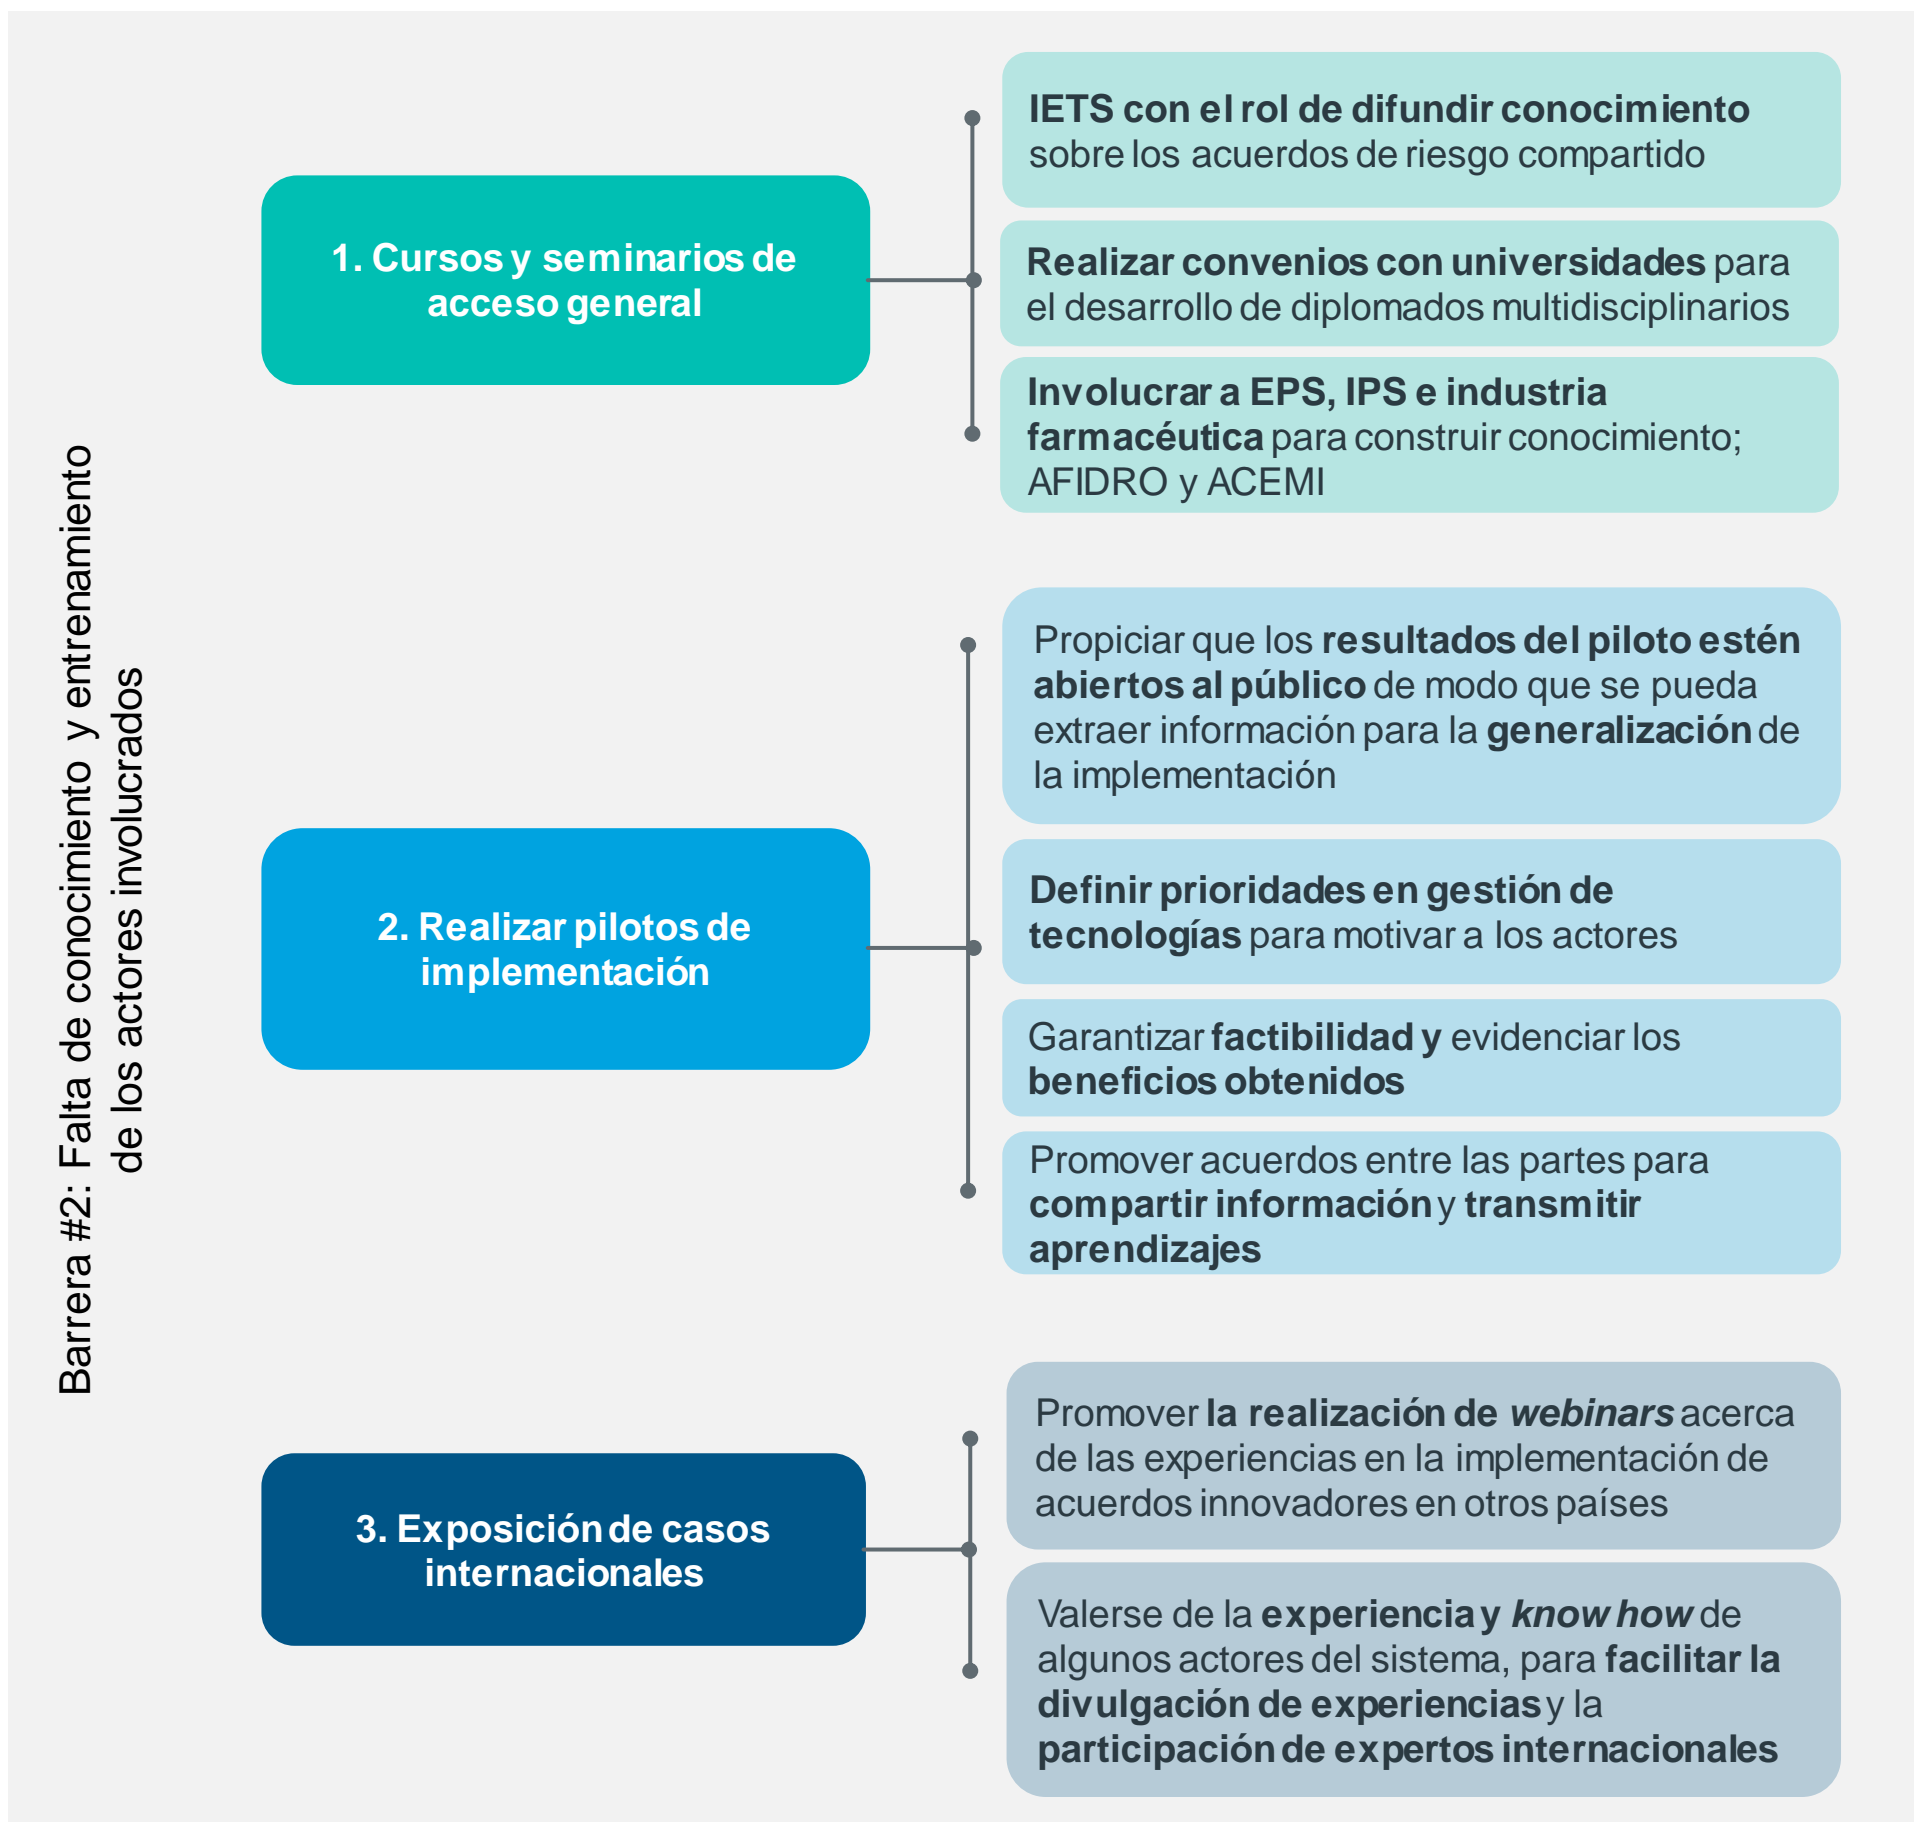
Barrera #2: Falta de conocimiento y entrenamiento de los actores involucrados

1. Cursos y seminarios de acceso general

IETS con el rol de difundir conocimiento sobre los acuerdos de riesgo compartido

Realizar convenios con universidades para el desarrollo de diplomados multidisciplinarios

Involucrar a EPS, IPS e industria farmacéutica para construir conocimiento; AFIDRO y ACEMI

2. Realizar pilotos de implementación

Propiciar que los resultados del piloto estén abiertos al público de modo que se pueda extraer información para la generalización de la implementación

Definir prioridades en gestión de tecnologías para motivar a los actores

Garantizar factibilidad y evidenciar los beneficios obtenidos

Promover acuerdos entre las partes para compartir información y transmitir aprendizajes

3. Exposición de casos internacionales

Promover la realización de webinars acerca de las experiencias en la implementación de acuerdos innovadores en otros países

Valerse de la experiencia y know how de algunos actores del sistema, para facilitar la divulgación de experiencias y la participación de expertos internacionales